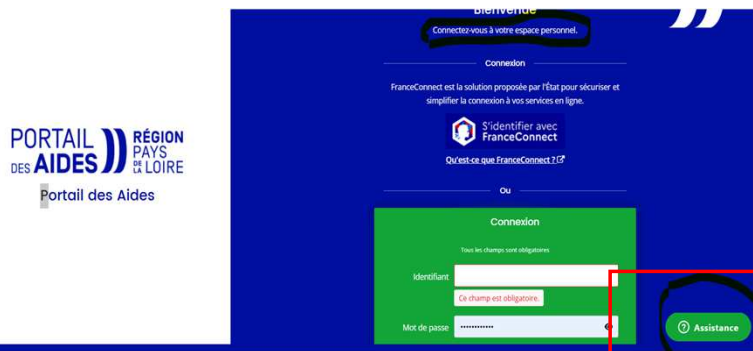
PORTAIL DES AIDES RÉGION PAYS DE LA LOIRE

Portail des Aides

Bienvenue

Connectez-vous à votre espace personnel.

Connexion

FranceConnect est la solution proposée par l'État pour sécuriser et simplifier la connexion à vos services en ligne.

S'identifier avec FranceConnect

Qu'est-ce que FranceConnect ?

Ou

Connexion

Tous les champs sont obligatoires

Identifiant

Ce champ est obligatoire.

Mot de passe ••••••••••••

Assistance